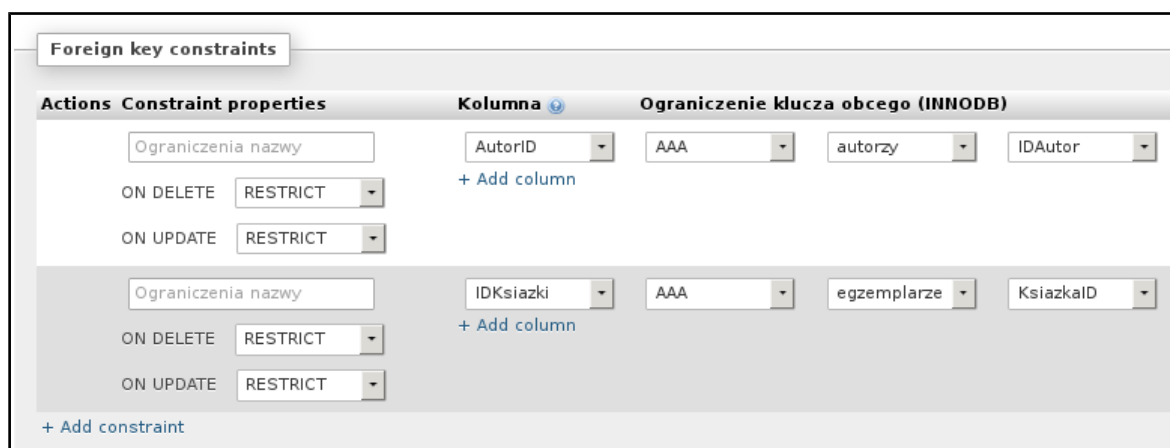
Foreign key constraints

| Actions | Constraint properties | Kolumna | Ograniczenie klucza obcego (INNODB) | | |
|---|---|---|---|---|---|
| | Ograniczenia nazwy<br>ON DELETE RESTRICT<br>ON UPDATE RESTRICT | AutorID<br>+ Add column | AAA | autorzy | IDAutor |
| | Ograniczenia nazwy<br>ON DELETE RESTRICT<br>ON UPDATE RESTRICT | IDKsiazki<br>+ Add column | AAA | egzemplarze | KsiazkaID |

+ Add constraint